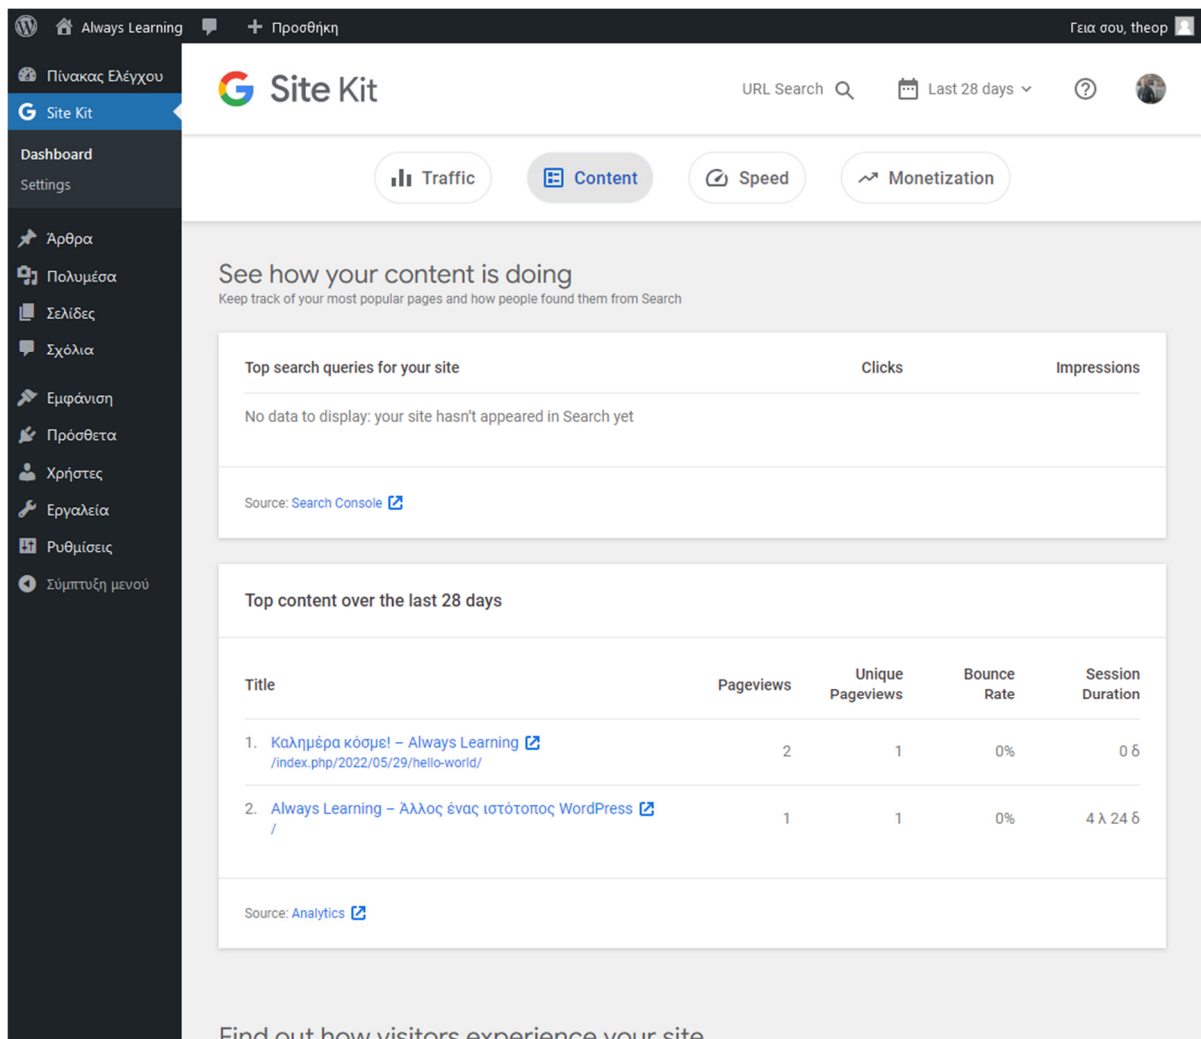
Always Learning Προσθήκη Γεια σου, theop

Πίνακας Ελέγχου
Site Kit
Dashboard
Settings
Άρθρα
Πολυμέσα
Σελίδες
Σχόλια
Εμφάνιση
Πρόσθετα
Χρήστες
Εργαλεία
Ρυθμίσεις
Σύμπτυξη μενού

Site Kit URL Search Last 28 days

Traffic Content Speed Monetization

See how your content is doing
Keep track of your most popular pages and how people found them from Search

| Top search queries for your site | Clicks | Impressions |
|---|---|---|
| No data to display: your site hasn't appeared in Search yet | | |

Source: Search Console

Top content over the last 28 days

| Title | Pageviews | Unique Pageviews | Bounce Rate | Session Duration |
|---|---|---|---|---|
| 1. Καλημέρα κόσμε! – Always Learning /index.php/2022/05/29/hello-world/ | 2 | 1 | 0% | 0 δ |
| 2. Always Learning – Άλλος ένας ιστότοπος WordPress / | 1 | 1 | 0% | 4 λ 24 δ |

Source: Analytics

Find out how visitors experience your site